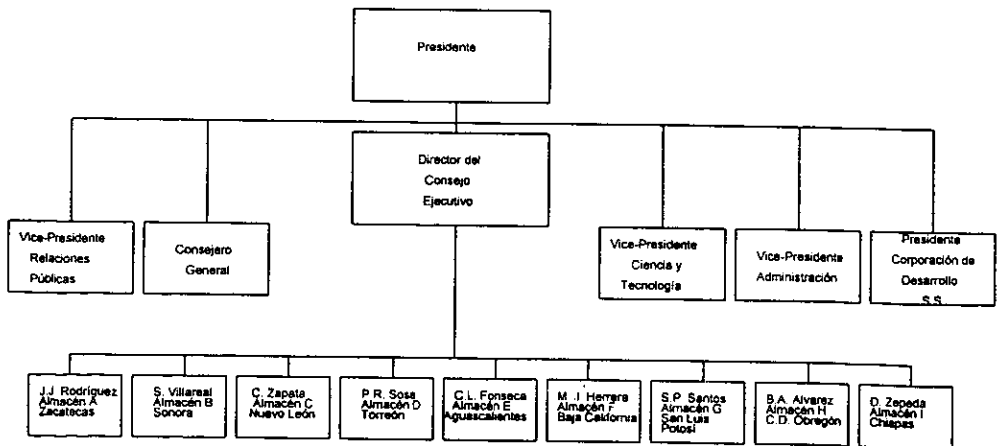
Presidente

Director del Consejo Ejecutivo

Vice-Presidente Relaciones Públicas

Consejero General

Vice-Presidente Ciencia y Tecnología

Vice-Presidente Administración

Presidente Corporación de Desarrollo S.S.

J.J. Rodríguez Almacén A Zacatecas

S. Villareal Almacén B Sonora

C. Zapata Almacén C Nuevo León

P.R. Sosa Almacén D Torreón

C.L. Fonseca Almacén E Aguascalientes

M. J. Herrera Almacén F Baja California

S.P. Santos Almacén G San Luis Potosí

B.A. Alvarez Almacén H C.D. Obregón

D. Zepeda Almacén I Chiapas